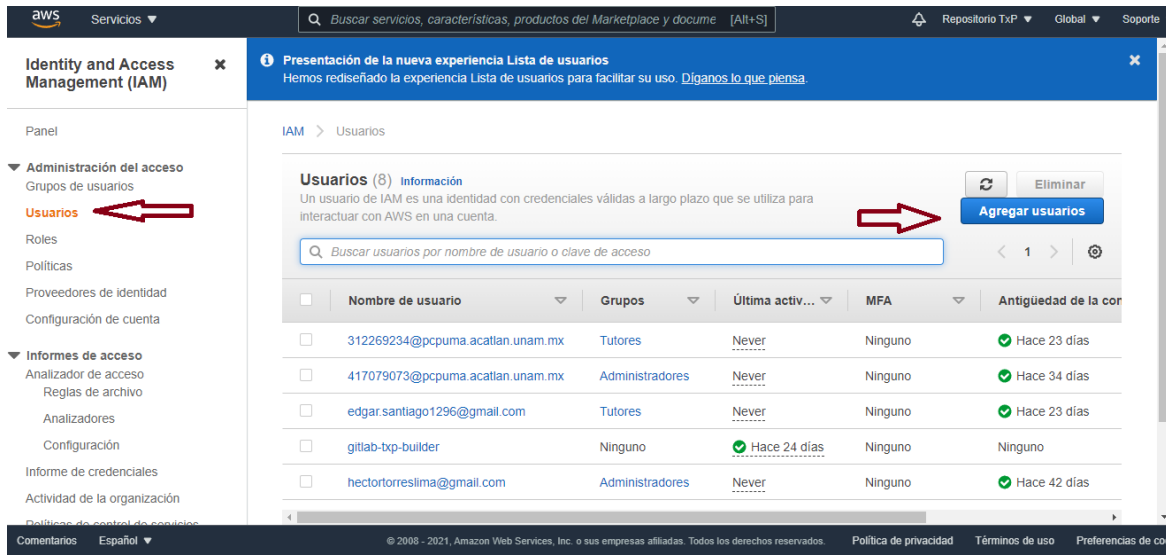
aws Servicios ▼

Buscar servicios, características, productos del Marketplace y docume [Alt+S]

Repositorio TxP ▼ Global ▼ Soporte

Identity and Access Management (IAM) ✕

Presentación de la nueva experiencia Lista de usuarios
Hemos rediseñado la experiencia Lista de usuarios para facilitar su uso. Díganos lo que piensa.

Panel

▼ Administración del acceso
Grupos de usuarios
Usuarios
Roles
Políticas
Proveedores de identidad
Configuración de cuenta

▼ Informes de acceso
Analizador de acceso
Reglas de archivo
Analizadores
Configuración
Informe de credenciales
Actividad de la organización
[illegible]

IAM > Usuarios

Usuarios (8) Información
Un usuario de IAM es una identidad con credenciales válidas a largo plazo que se utiliza para interactuar con AWS en una cuenta.

Eliminar
Agregar usuarios

Buscar usuarios por nombre de usuario o clave de acceso

< 1 >

| | Nombre de usuario | Grupos | Última activ... | MFA | Antigüedad de la co |
|---|---|---|---|---|---|
| | 312269234@pcpuma.acatlan.unam.mx | Tutores | Never | Ninguno | Hace 23 días |
| | 417079073@pcpuma.acatlan.unam.mx | Administradores | Never | Ninguno | Hace 34 días |
| | edgar.santiago1296@gmail.com | Tutores | Never | Ninguno | Hace 23 días |
| | gitlab-txp-builder | Ninguno | Hace 24 días | Ninguno | Ninguno |
| | hectortorreslima@gmail.com | Administradores | Never | Ninguno | Hace 42 días |

Comentarios Español ▼ © 2008 - 2021, Amazon Web Services, Inc. o sus empresas afiliadas. Todos los derechos reservados. Política de privacidad Términos de uso Preferencias de co